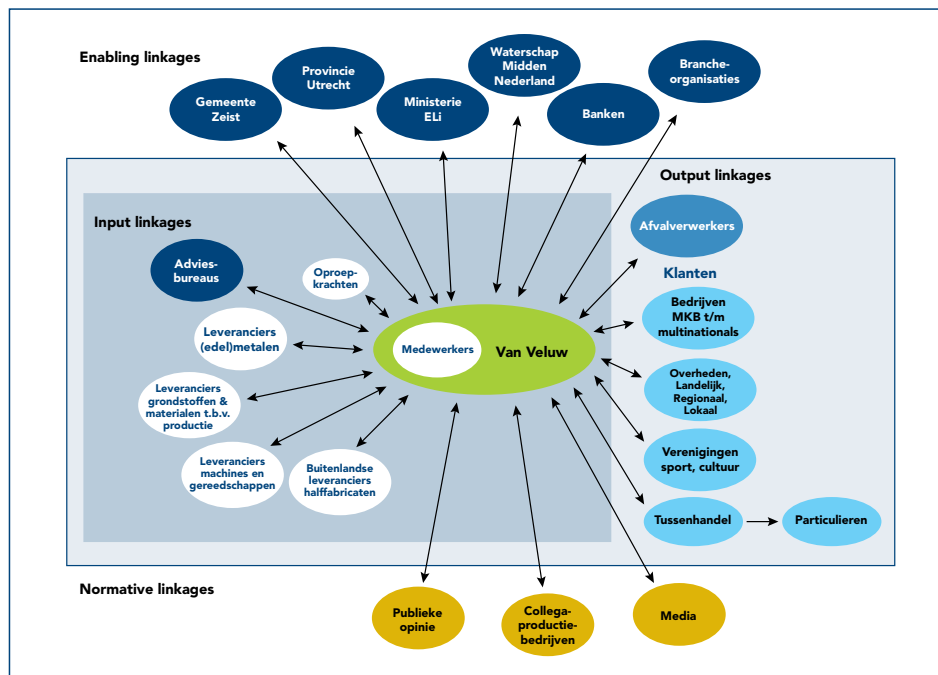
Enabling linkages

Gemeente Zeist

Provincie Utrecht

Ministerie ELi

Waterschap Midden Nederland

Banken

Branche-organisaties

Output linkages

Input linkages

Advies-bureaus

Oproep-krachten

Leveranciers (edel)metalen

Leveranciers grondstoffen & materialen t.b.v. productie

Leveranciers machines en gereedschappen

Buitenlandse leveranciers halffabricaten

Medewerkers

Van Veluw

Afvalverwerkers

Klanten

Bedrijven MKB t/m multinationals

Overheden, Landelijk, Regionaal, Lokaal

Verenigingen sport, cultuur

Tussenhandel

Particulieren

Normative linkages

Publieke opinie

Collega-productie-bedrijven

Media